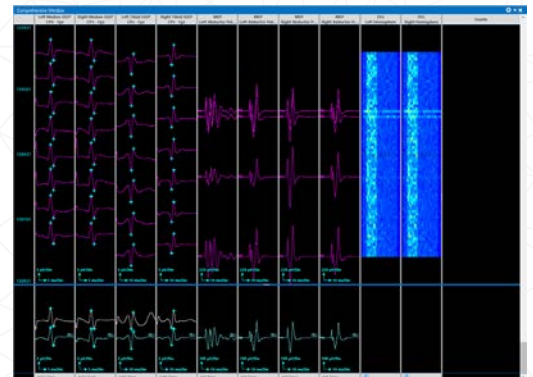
Comprehensive Window

Left Median SSEP
CP3 - Fpz

Right Median SSEP
CP4 - Fpz

Left Tibial SSEP
CPz - Fpz

Right Tibial SSEP
CPz - Fpz

MEP
Left Abductor Pol...

MEP
Left Abductor Hal...

MEP
Right Abductor P...

MEP
Right Abductor H...

EEG
Left Hemisphere

EEG
Right Hemisphere

Events

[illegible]
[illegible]
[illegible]
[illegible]
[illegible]

5 µV/div
10 ms/div

5 µV/div
10 ms/div

5 µV/div
10 ms/div

5 µV/div
10 ms/div

200 µV/div
10 ms/div

200 µV/div
10 ms/div

200 µV/div
10 ms/div

200 µV/div
10 ms/div

5 µV/div
10 ms/div

5 µV/div
10 ms/div

5 µV/div
10 ms/div

5 µV/div
10 ms/div

500 µV/div
10 ms/div

500 µV/div
10 ms/div

500 µV/div
10 ms/div

500 µV/div
10 ms/div